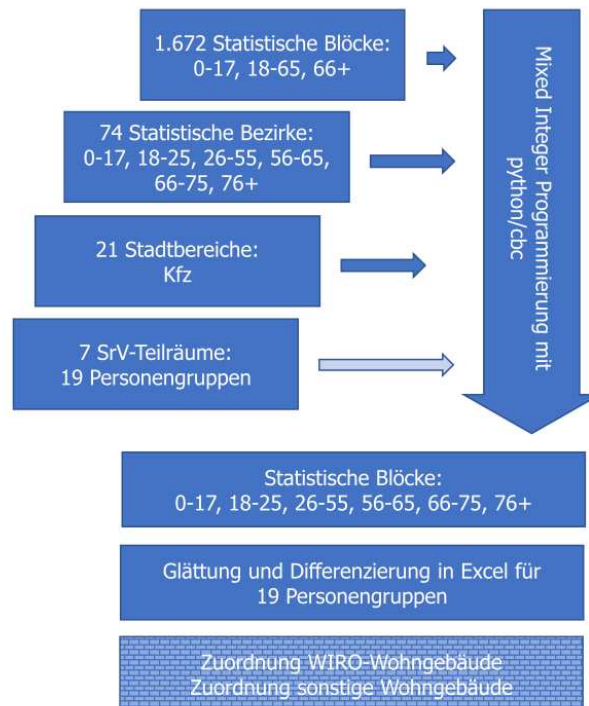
1.672 Statistische Blöcke:
0-17, 18-65, 66+

74 Statistische Bezirke:
0-17, 18-25, 26-55, 56-65, 66-75, 76+

21 Stadtbereiche:
Kfz

7 SrV-Teilräume:
19 Personengruppen

Mixed Integer Programmierung mit python/cbc

Statistische Blöcke:
0-17, 18-25, 26-55, 56-65, 66-75, 76+

Glättung und Differenzierung in Excel für 19 Personengruppen

Zuordnung WIRO-Wohngebäude
Zuordnung sonstige Wohngebäude